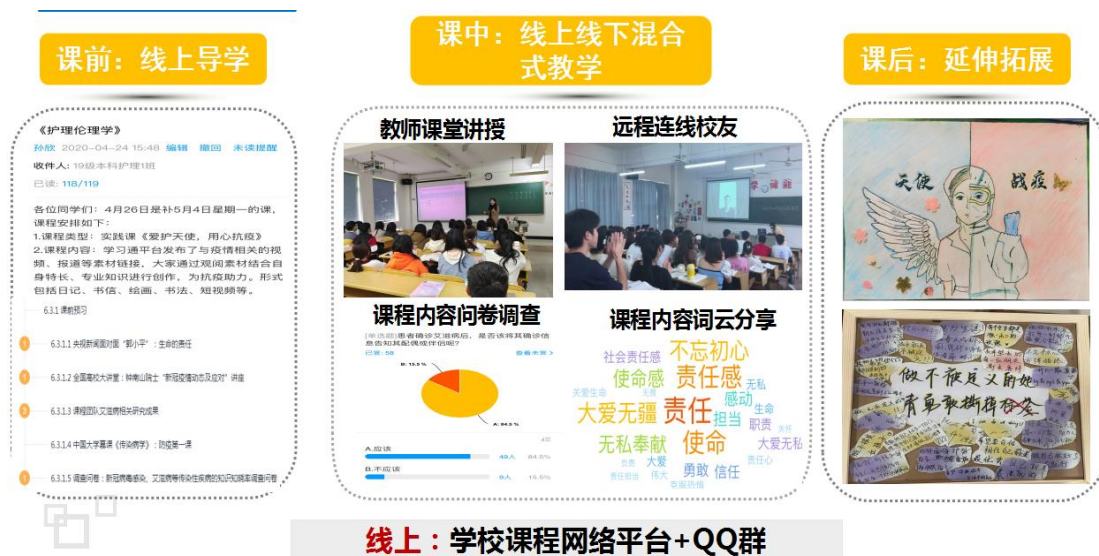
课前：线上导学

课中：线上线下混合式教学

课后：延伸拓展

《护理伦理学》
孙敖 2020-04-24 15:48 编辑 撤回 未读提醒
收件人：19级本科护理1班
已读：118/119

各位同学们：4月26日是补5月4日星期一的课，课程安排如下：
1.课程类型：实践课《爱护天使，用心抗疫》
2.课程内容：学习通平台发布了与疫情相关的视频、报道等素材链接，大家通过观阅素材结合自身特长、专业知识进行创作，为抗疫助力。形式包括日记、书信、绘画、书法、短视频等。

6.3.1 课前预习
6.3.1.1 央视新闻面对面"郭小平"：生命的责任
6.3.1.2 全国高校大讲堂：钟南山院士"新冠疫情动态及应对"讲座
6.3.1.3 课程团队艾滋病相关研究成果
6.3.1.4 中国大学慕课《传染病学》：防疫第一课
6.3.1.5 调查问卷：新冠病毒感染、艾滋病等传染性疾病的知识和随诊调查问卷

教师课堂讲授

远程连线校友

课程内容问卷调查

[单选题]患者确诊艾滋病后，是否该将其确诊信息告知其配偶或伴侣呢？
已答：58
查看本页 >
B: 15.5%
A: 84.5%
A.应该 49人 84.5%
B.不应该 9人 15.5%

课程内容词云分享

社会责任感 不忘初心 使命感 责任感 无私 关爱生命 感动 大爱无疆 责任 担当 生命 职责 无私奉献 使命 大爱无私 勇敢 信任 责任心 大爱 责任担当 伟大 奉献 忠诚 奉献精神 关怀

天使 战疫

做不被定义的 青年敢于担当

线上：学校课程网络平台+QQ群